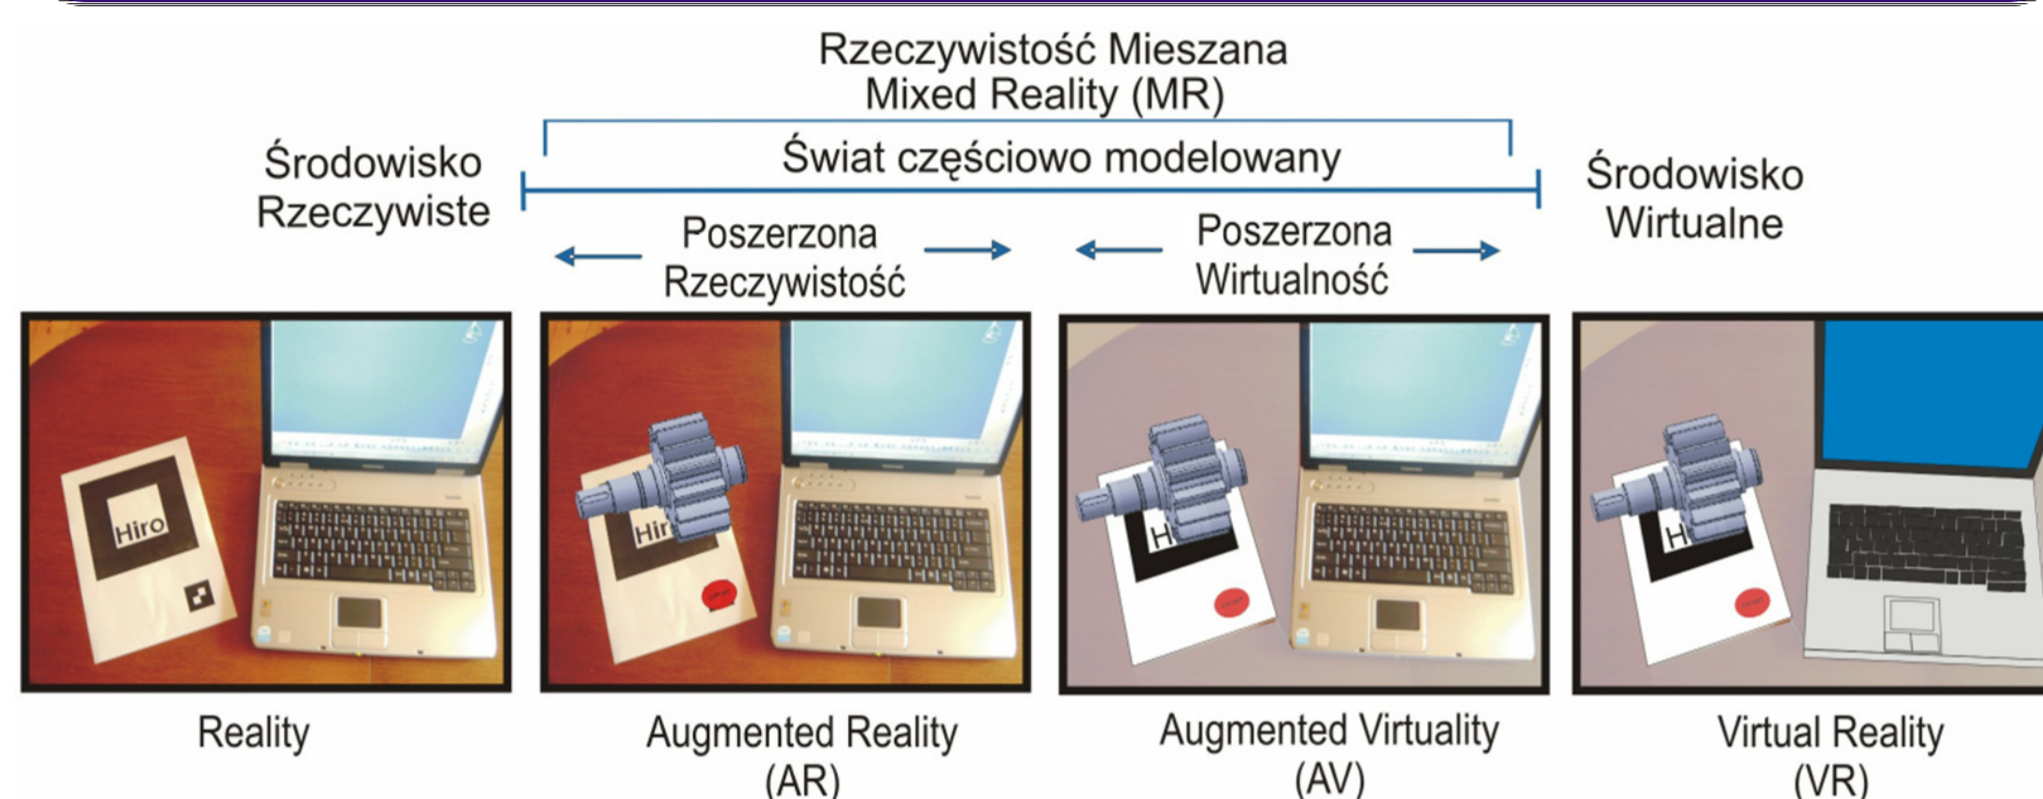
Rzeczywistość Mieszana
Mixed Reality (MR)

Środowisko Rzeczywiste

Świat częściowo modelowany

Środowisko Wirtualne

Poszerzona Rzeczywistość

Poszerzona Wirtualność

Hiro

Hir

H

H

Reality

Augmented Reality (AR)

Augmented Virtuality (AV)

Virtual Reality (VR)